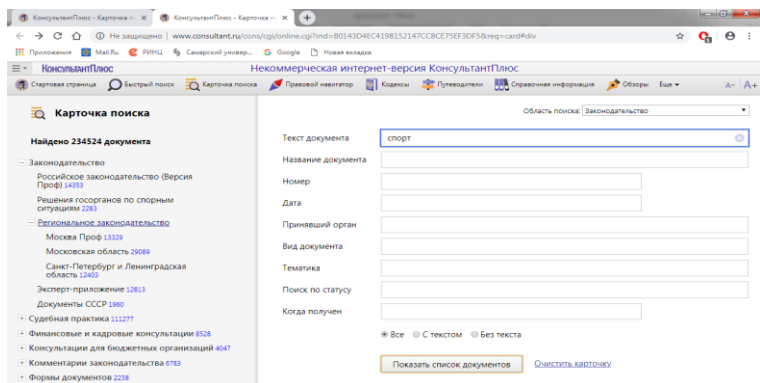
КонсультантПлюс - Карточка п ×   КонсультантПлюс - Карточка п ×

Не защищено | www.consultant.ru/cons/cgi/online.cgi?rnd=B0143D4EC419B152147CC8CE75EF3DF5&req=card#div

Приложения   Mail.Ru   РИНЦ   Самарский универ...   Google   Новая вкладка

КонсультантПлюс   Некоммерческая интернет-версия КонсультантПлюс

Стартовая страница   Быстрый поиск   Карточка поиска   Правовой навигатор   Кодексы   Путеводители   Справочная информация   Обзоры   Еще   A-   A+

Карточка поиска

Область поиска: Законодательство

Найдено 234524 документа

Законодательство
Российское законодательство (Версия Проф) 14353
Решения госорганов по спорным ситуациям 2283
Региональное законодательство
Москва Проф 13329
Московская область 29089
Санкт-Петербург и Ленинградская область 12403
Эксперт-приложение 12813
Документы СССР 1960
Судебная практика 111277
Финансовые и кадровые консультации 8528
Консультации для бюджетных организаций 4047
Комментарии законодательства 6783
Формы документов 2238

Текст документа   спорт
Название документа
Номер
Дата
Принявший орган
Вид документа
Тематика
Поиск по статусу
Когда получен

Все   С текстом   Без текста

Показать список документов   Очистить карточку